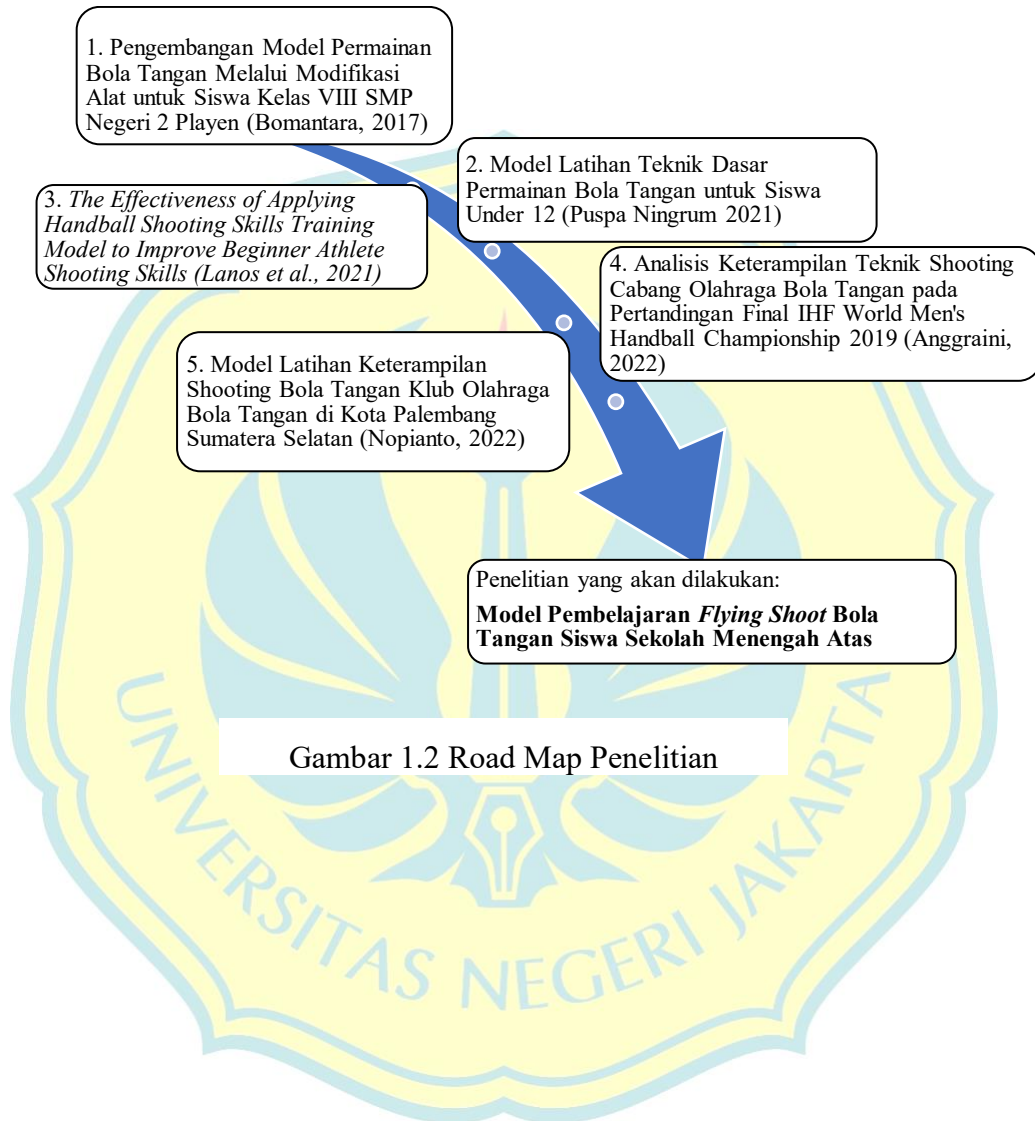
1. Pengembangan Model Permainan Bola Tangan Melalui Modifikasi Alat untuk Siswa Kelas VIII SMP Negeri 2 Playen (Bomantara, 2017)

2. Model Latihan Teknik Dasar Permainan Bola Tangan untuk Siswa Under 12 (Puspa Ningrum 2021)

3. The Effectiveness of Applying Handball Shooting Skills Training Model to Improve Beginner Athlete Shooting Skills (Lanos et al., 2021)

4. Analisis Keterampilan Teknik Shooting Cabang Olahraga Bola Tangan pada Pertandingan Final IHF World Men's Handball Championship 2019 (Anggraini, 2022)

5. Model Latihan Keterampilan Shooting Bola Tangan Klub Olahraga Bola Tangan di Kota Palembang Sumatera Selatan (Nopianto, 2022)

Penelitian yang akan dilakukan:

**Model Pembelajaran *Flying Shoot* Bola Tangan Siswa Sekolah Menengah Atas**

Gambar 1.2 Road Map Penelitian

UNIVERSITAS NEGERI JAKARTA